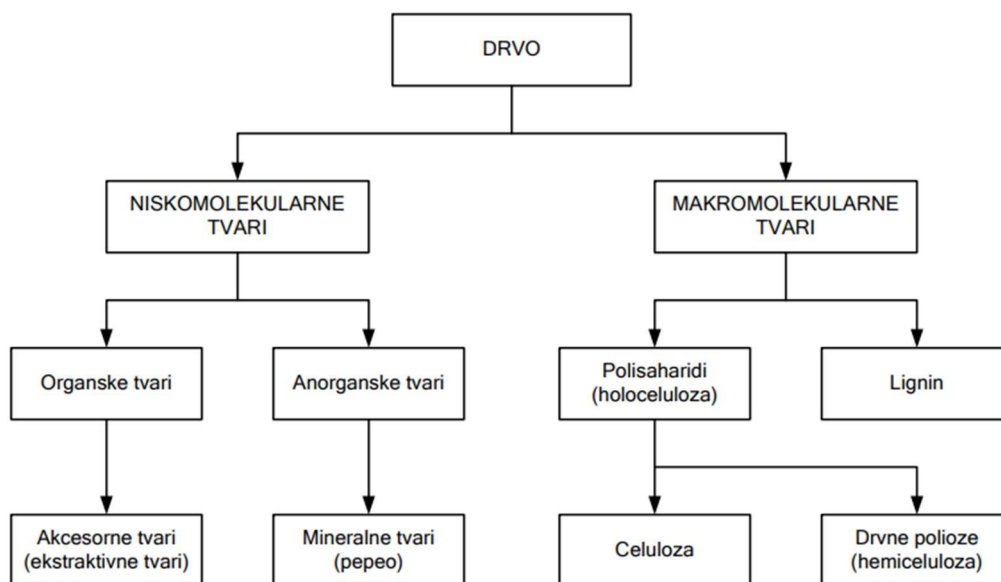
DRVO

NISKOMOLEKULARNE TVARI

MAKROMOLEKULARNE TVARI

Organske tvari

Anorganske tvari

Polisaharidi (holoceluloza)

Lignin

Akcesorne tvari (ekstraktivne tvari)

Mineralne tvari (pepeo)

Celuloza

Drvne polioze (hemiceluloza)